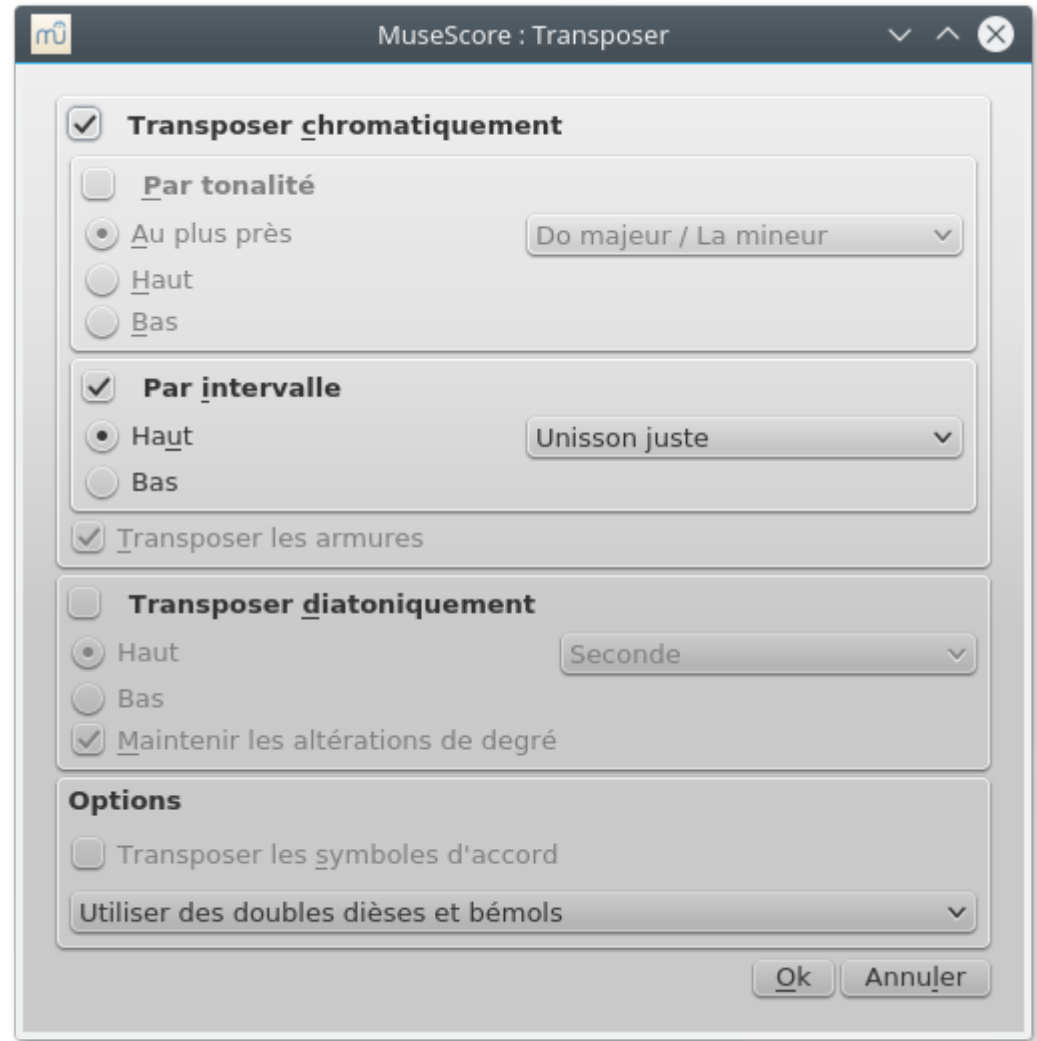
MuseScore : Transposer

Transposer chromatiquement

Par tonalité

Au plus près

Do majeur / La mineur

Haut

Bas

Par intervalle

Haut

Unisson juste

Bas

Transposer les armures

Transposer diatoniquement

Haut

Seconde

Bas

Maintenir les altérations de degré

Options

Transposer les symboles d'accord

Utiliser des doubles dièses et bémols

Ok

Annuler